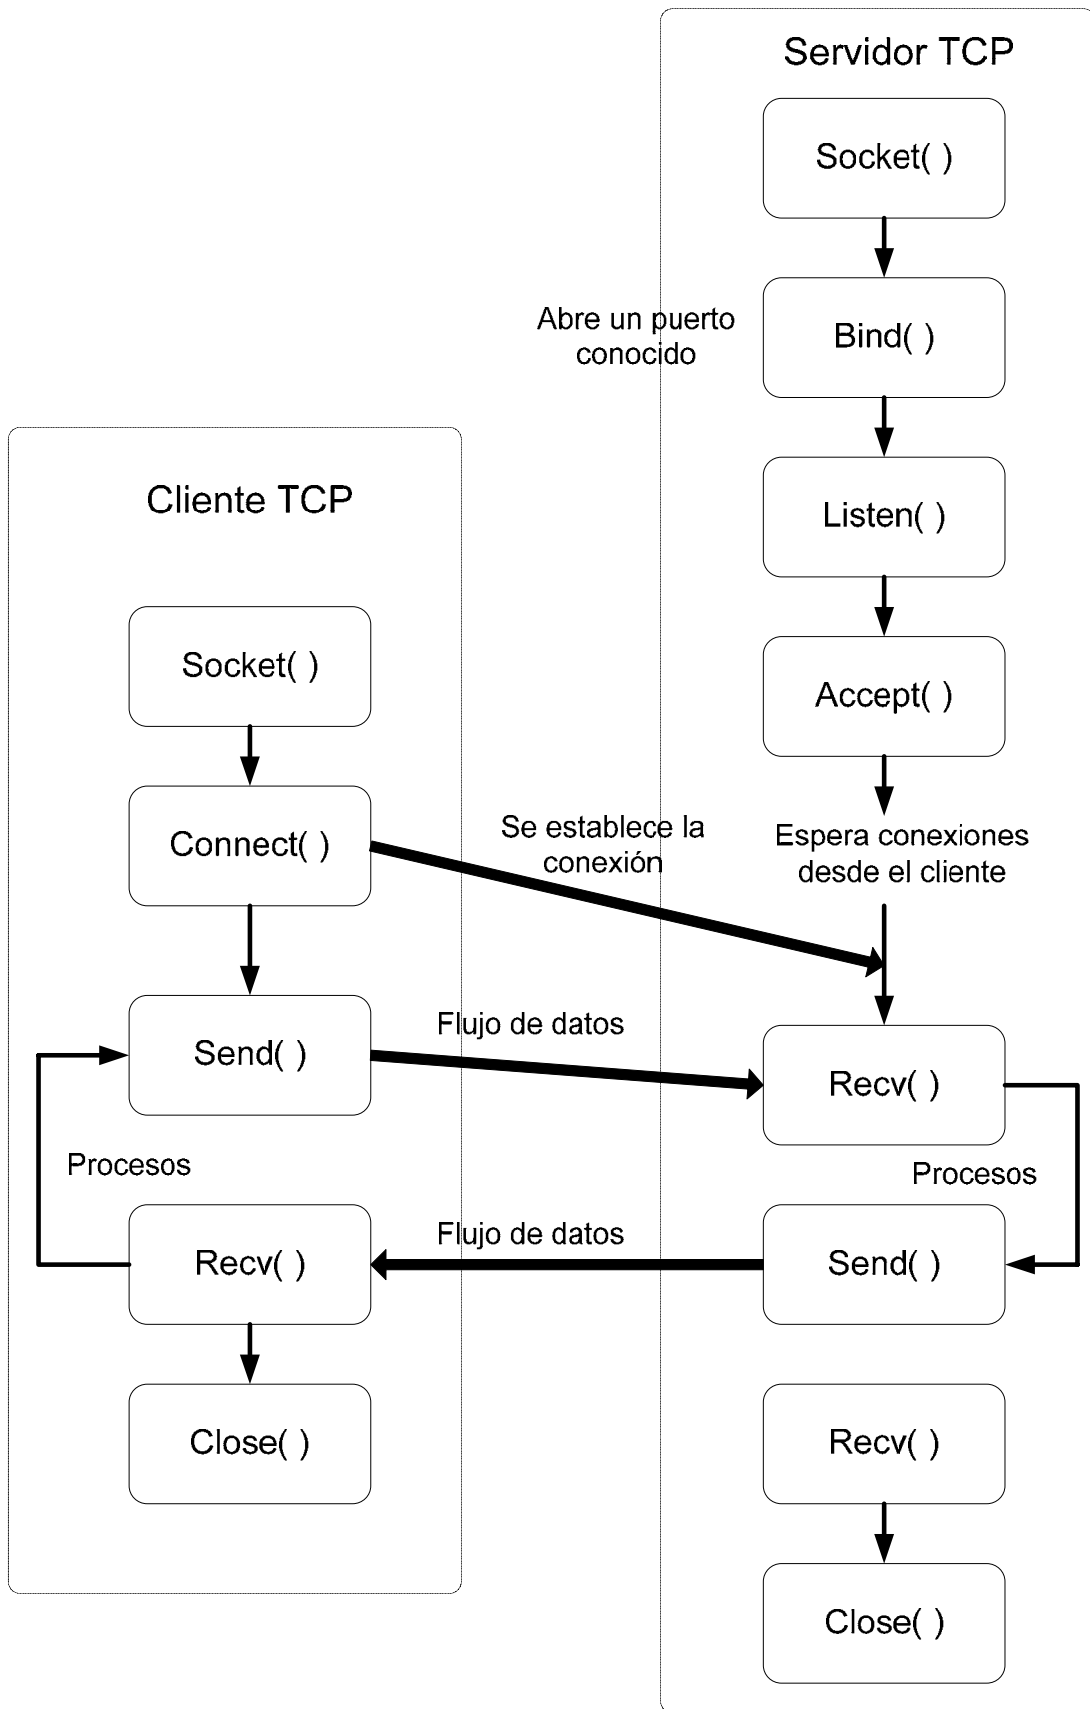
Servidor TCP

Socket( )

Abre un puerto conocido

Bind( )

Listen( )

Accept( )

Espera conexiones desde el cliente

Cliente TCP

Socket( )

Connect( )

Se establece la conexión

Send( )

Flujo de datos

Recv( )

Procesos

Procesos

Recv( )

Flujo de datos

Send( )

Close( )

Recv( )

Close( )